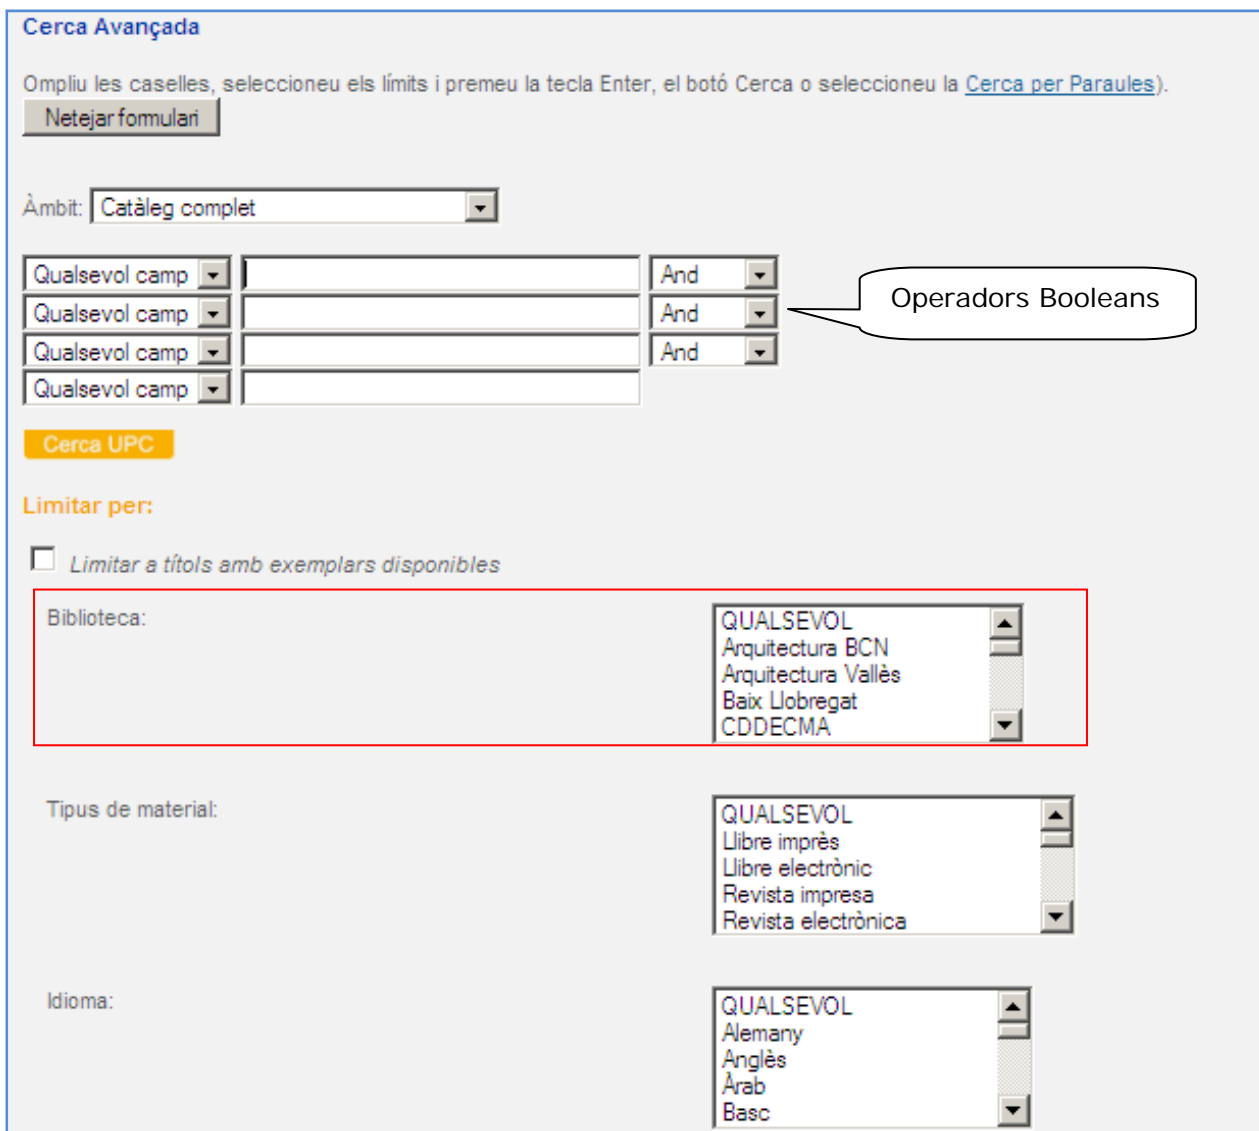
Cerca Avançada

Ompliu les caselles, seleccioneu els límits i premeu la tecla Enter, el botó Cerca o seleccioneu la Cerca per Paraules).

Netejar formulari

Àmbit: Catàleg complet

Qualsevol camp | | And
Qualsevol camp | | And
Qualsevol camp | | And
Qualsevol camp | |

Operadors Booleans

Cerca UPC

Limitar per:

Limitar a títols amb exemplars disponibles

Biblioteca:
QUALSEVOL
Arquitectura BCN
Arquitectura Vallès
Baix Llobregat
CDDECMA

Tipus de material:
QUALSEVOL
Llibre imprès
Llibre electrònic
Revista impresa
Revista electrònica

Idioma:
QUALSEVOL
Alemany
Anglès
Àrab
Basc